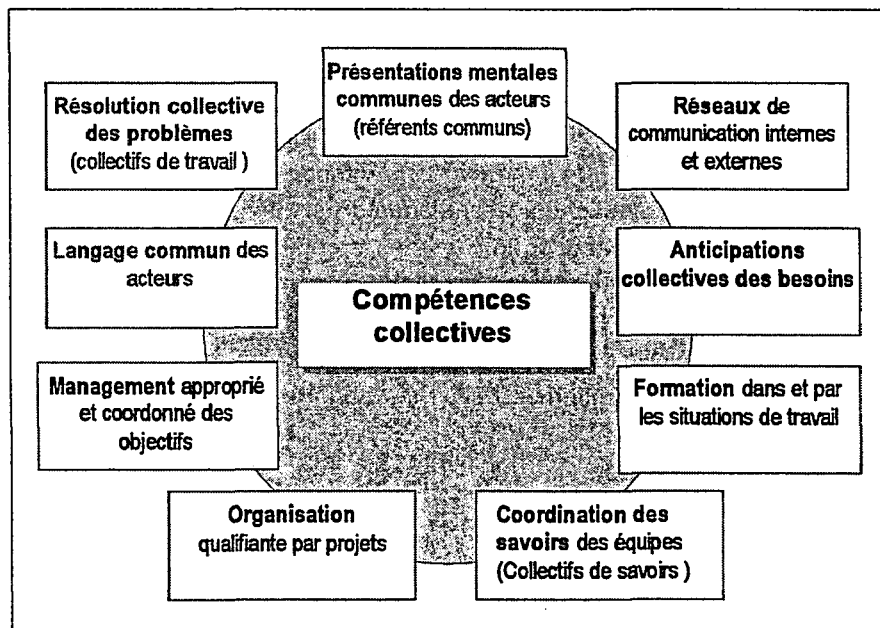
Présentations mentales communes des acteurs (référents communs)

Résolution collective des problèmes (collectifs de travail )

Réseaux de communication internes et externes

Langage commun des acteurs

Compétences collectives

Anticipations collectives des besoins

Management approprié et coordonné des objectifs

Formation dans et par les situations de travail

Organisation qualifiante par projets

Coordination des savoirs des équipes (Collectifs de savoirs )